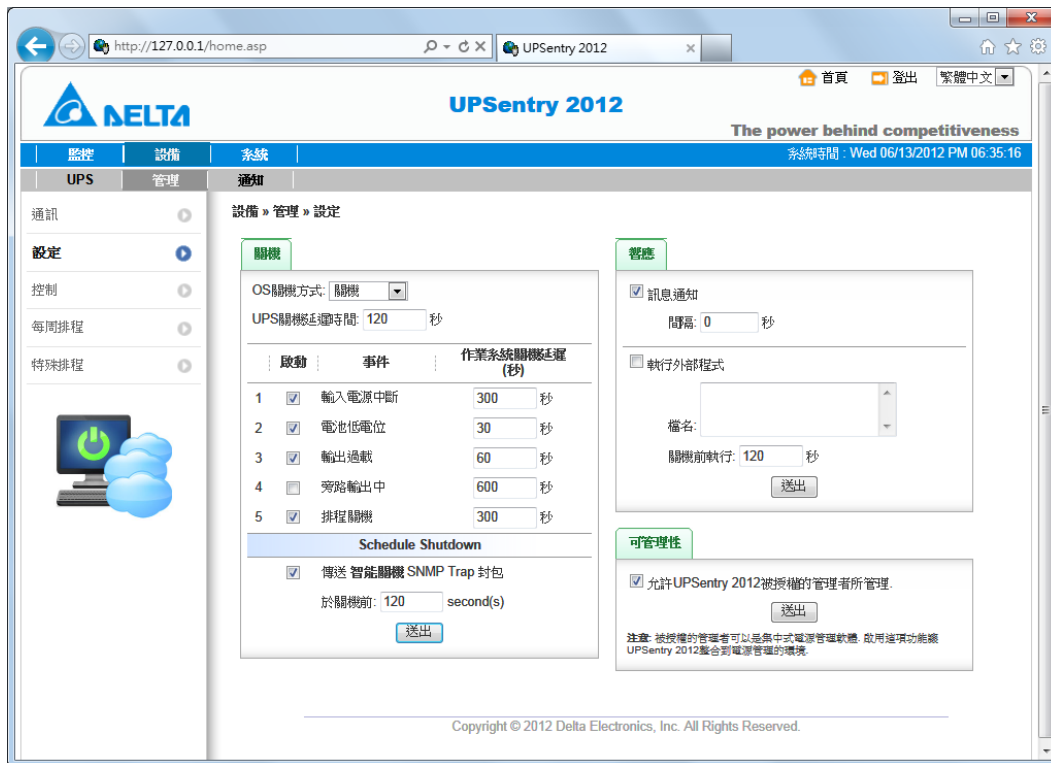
http://127.0.0.1/home.asp
UPSentry 2012

首頁 登出 繁體中文

DELTA
UPSentry 2012
The power behind competitiveness

監控 設備 系統
系統時間 : Wed 06/13/2012 PM 06:35:16
UPS 管理 通知

通訊
設定
控制
每周排程
特殊排程

設備 » 管理 » 設定

關機
OS關機方式: 關機
UPS關機延遲時間: 120 秒

| | 啟動 | 事件 | 作業系統關機延遲 (秒) | |
|---|---|---|---|---|
| 1 | ☑ | 輸入電源中斷 | 300 | 秒 |
| 2 | ☑ | 電池低電位 | 30 | 秒 |
| 3 | ☑ | 輸出過載 | 60 | 秒 |
| 4 | ☐ | 旁路輸出中 | 600 | 秒 |
| 5 | ☑ | 排程關機 | 300 | 秒 |

Schedule Shutdown
☑ 傳送 智能關機 SNMP Trap 封包
於關機前: 120 second(s)
送出

警應
☑ 訊息通知
間隔: 0 秒
☐ 執行外部程式
檔名:
關機前執行: 120 秒
送出

可管理性
☑ 允許UPSentry 2012被授權的管理者所管理.
送出
注意: 被授權的管理者可以是集中式電源管理軟體. 啟用這項功能總 UPSentry 2012整合到電源管理的環境.

Copyright © 2012 Delta Electronics, Inc. All Rights Reserved.